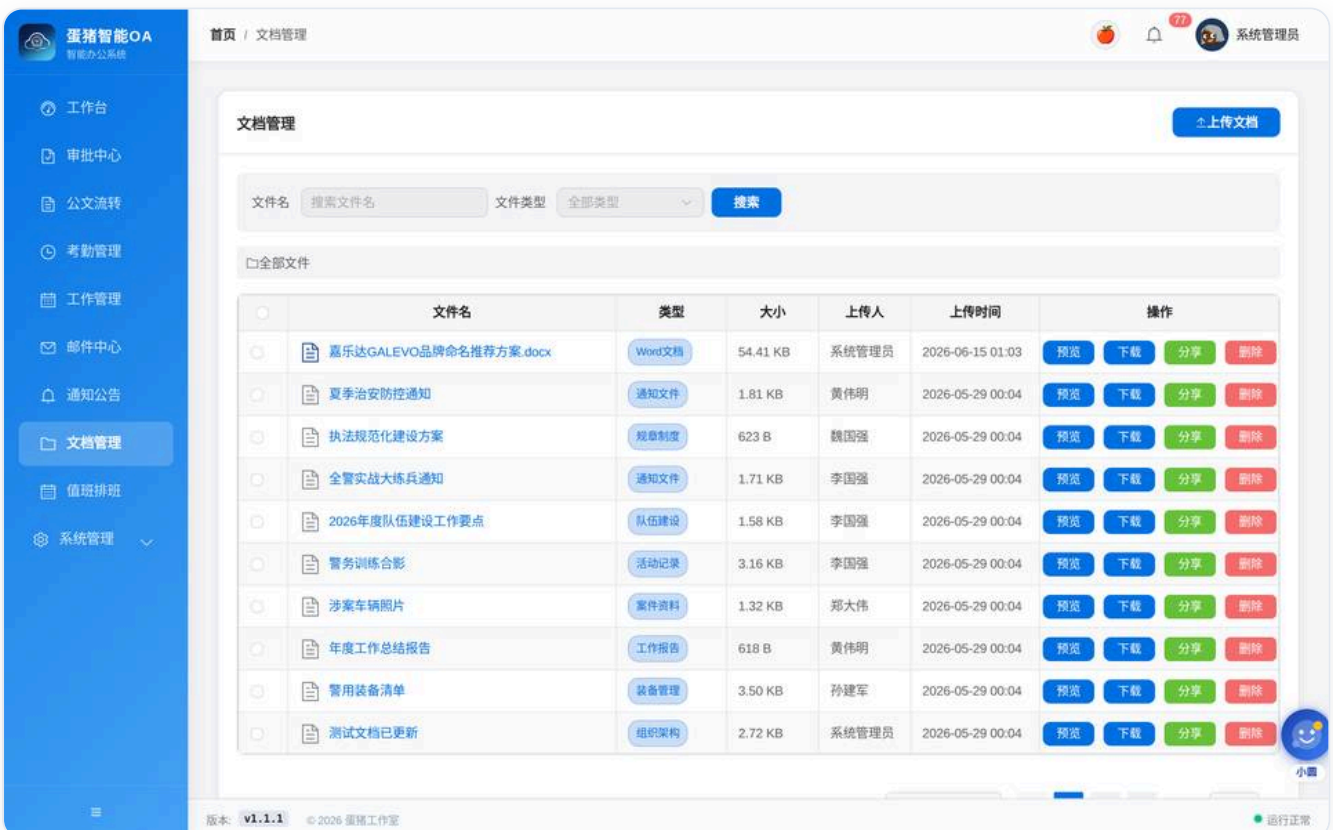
蛋猪智能OA
智能办公系统

工作台
审批中心
公文流转
考勤管理
工作管理
邮件中心
通知公告
文档管理
值班排班
系统管理

首页 / 文档管理

77

系统管理员

文档管理

上传文档

文件名 搜索文件名 文件类型 全部类型 搜索

全部文件

| | 文件名 | 类型 | 大小 | 上传人 | 上传时间 | 操作 |
|---|---|---|---|---|---|---|
| | 嘉乐达GALEVO品牌命名推荐方案.docx | Word文档 | 54.41 KB | 系统管理员 | 2026-06-15 01:03 | 预览 下载 分享 删除 |
| | 夏季治安防控通知 | 通知文件 | 1.81 KB | 黄伟明 | 2026-05-29 00:04 | 预览 下载 分享 删除 |
| | 执法规范化建设方案 | 规章制度 | 623 B | 魏国强 | 2026-05-29 00:04 | 预览 下载 分享 删除 |
| | 全警实战大练兵通知 | 通知文件 | 1.71 KB | 李国强 | 2026-05-29 00:04 | 预览 下载 分享 删除 |
| | 2026年度队伍建设工作要点 | 队伍建设 | 1.58 KB | 李国强 | 2026-05-29 00:04 | 预览 下载 分享 删除 |
| | 警务训练合影 | 活动记录 | 3.16 KB | 李国强 | 2026-05-29 00:04 | 预览 下载 分享 删除 |
| | 涉案车辆照片 | 案件资料 | 1.32 KB | 郑大伟 | 2026-05-29 00:04 | 预览 下载 分享 删除 |
| | 年度工作总结报告 | 工作报告 | 618 B | 黄伟明 | 2026-05-29 00:04 | 预览 下载 分享 删除 |
| | 警用装备清单 | 装备管理 | 3.50 KB | 孙建军 | 2026-05-29 00:04 | 预览 下载 分享 删除 |
| | 测试文档已更新 | 组织架构 | 2.72 KB | 系统管理员 | 2026-05-29 00:04 | 预览 下载 分享 删除 |

小圆

版本: v1.1.1 © 2026 蛋猪工作室

运行正常